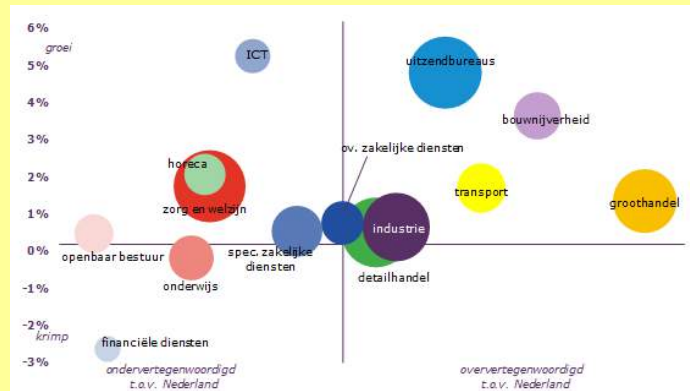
6%
groei
5%
4%
3%
2%
1%
0%
-1%
-2%
krimp
-3%

ICT
uitzendbureaus
bouwnijverheid
ov. zakelijke diensten
horeca
transport
groothandel
zorg en welzijn
industrie
openbaar bestuur
spec. zakelijke diensten
onderwijs
detailhandel
financiële diensten

ondervertegenwoordigd t.o.v. Nederland
oververtegenwoordigd t.o.v. Nederland